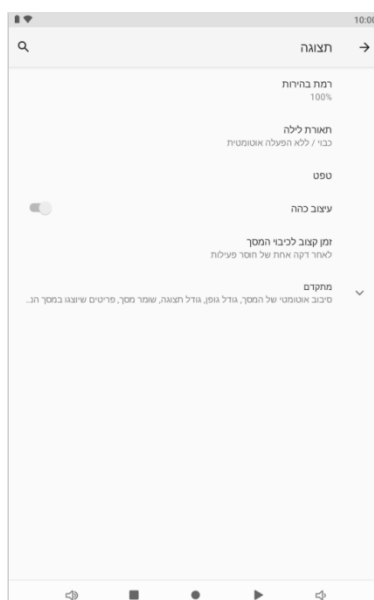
10:0

תצוגה

רמת בהירות
100%

תאורת לילה
כבוי / ללא הפעלה אוטומטית

טפט

עיצוב כהה

זמן קצוב לכיבוי המסך
לאחר דקה אחת של חוסר פעילות

מתקדם
סיבוב אוטומטי של המסך, גודל גופן, גודל תצוגה, שומר מסך, פריטים שיוצגו במסך הנ..